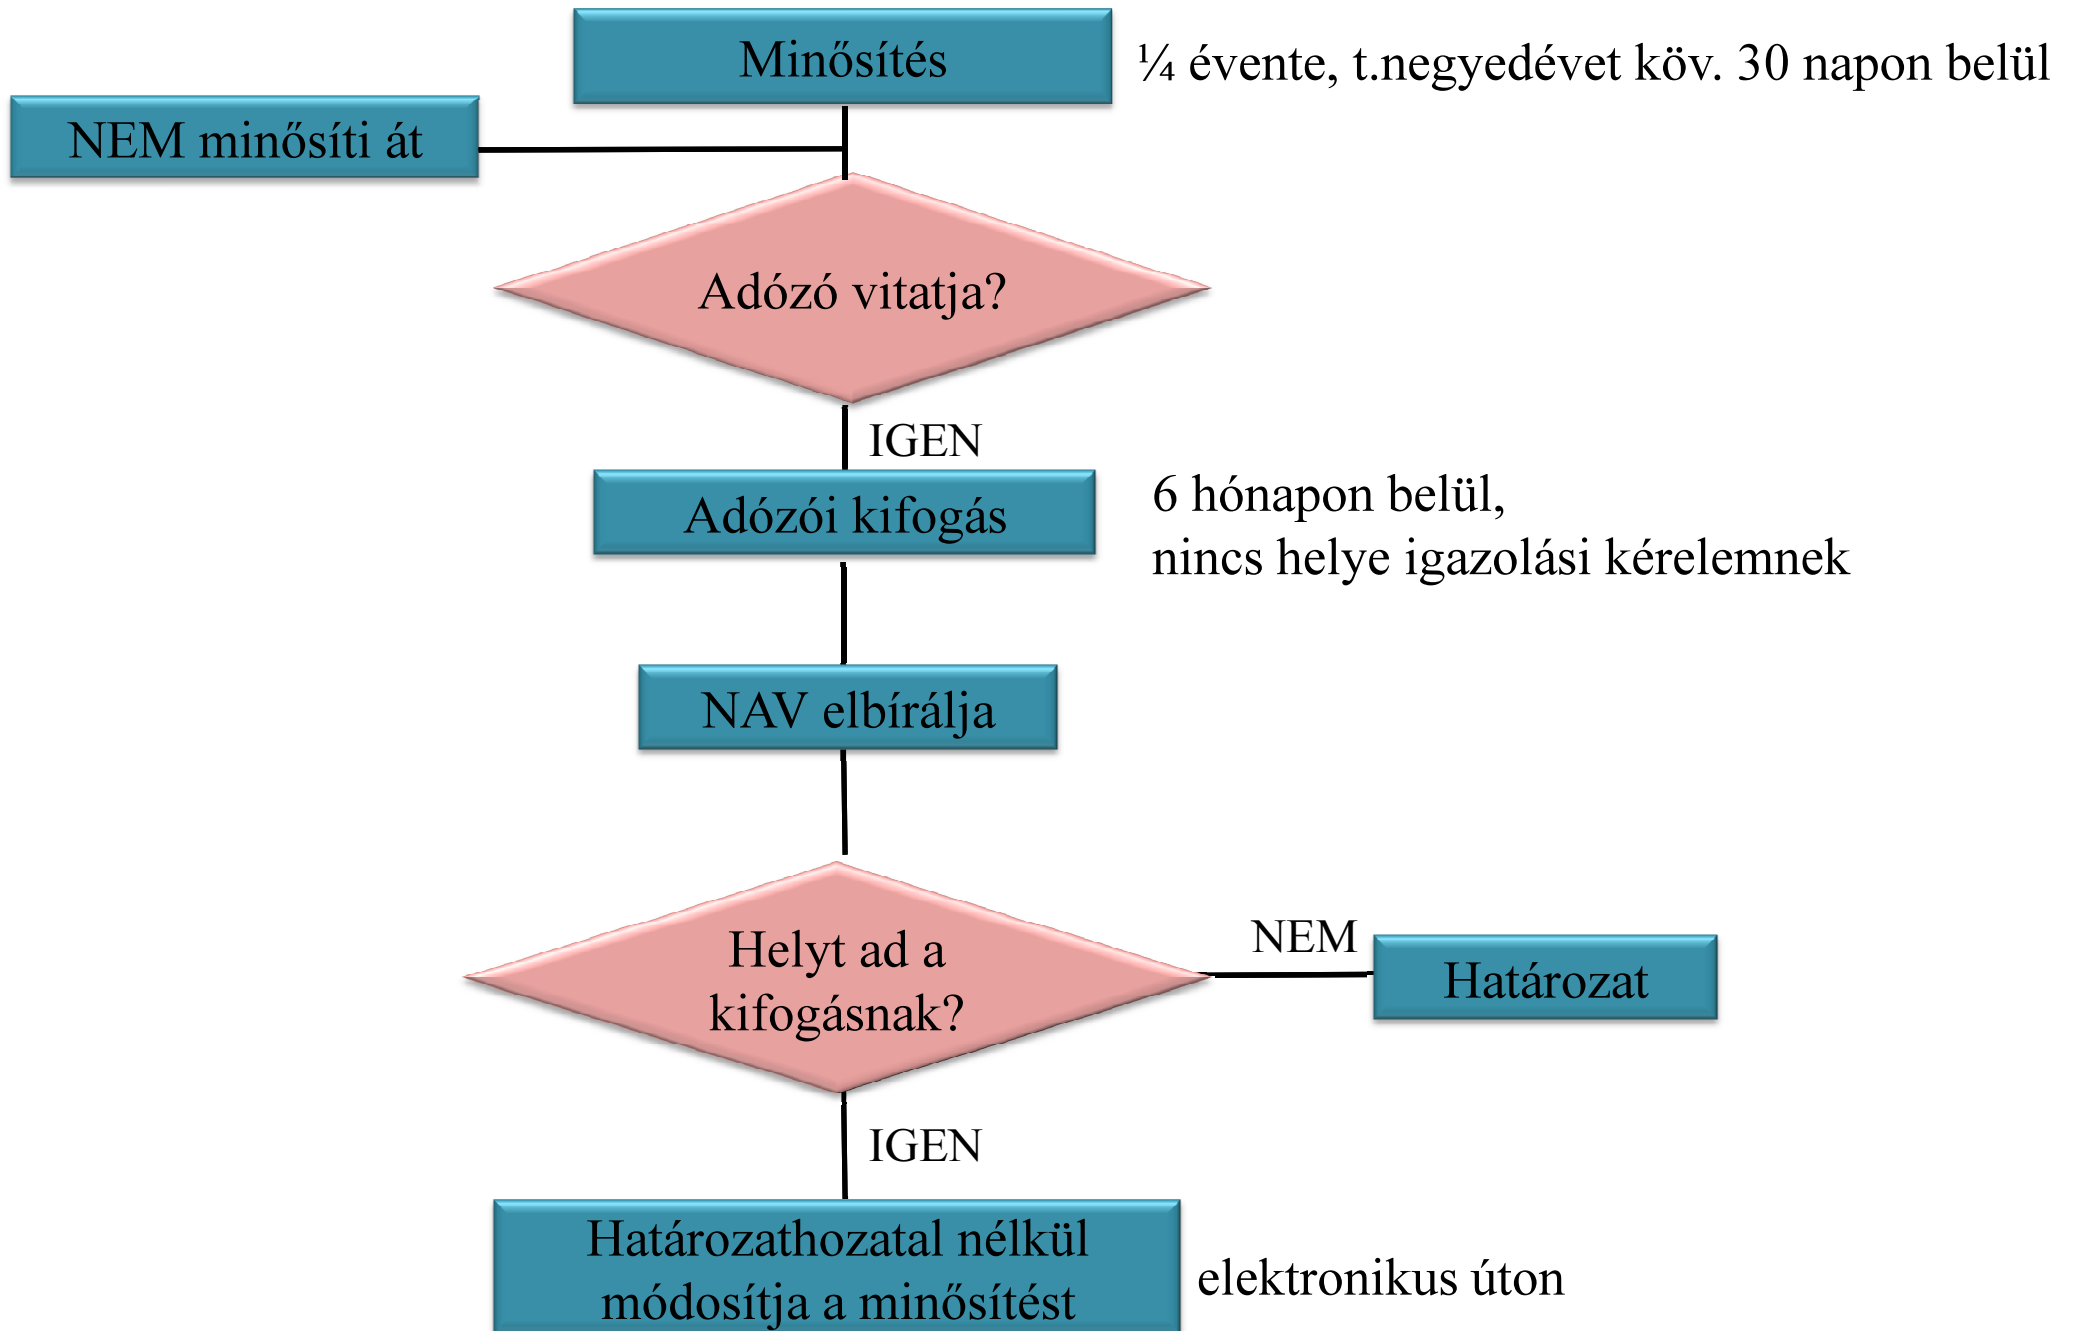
Minősítés

¼ évente, t.negyedévet köv. 30 napon belül

NEM minősíti át

Adózó vitatja?

IGEN

Adózói kifogás

6 hónapon belül,
nincs helye igazolási kérelemnek

NAV elbírálja

Helyt ad a kifogásnak?

NEM

Határozat

IGEN

Határozathozatal nélkül módosítja a minősítést

elektronikus úton